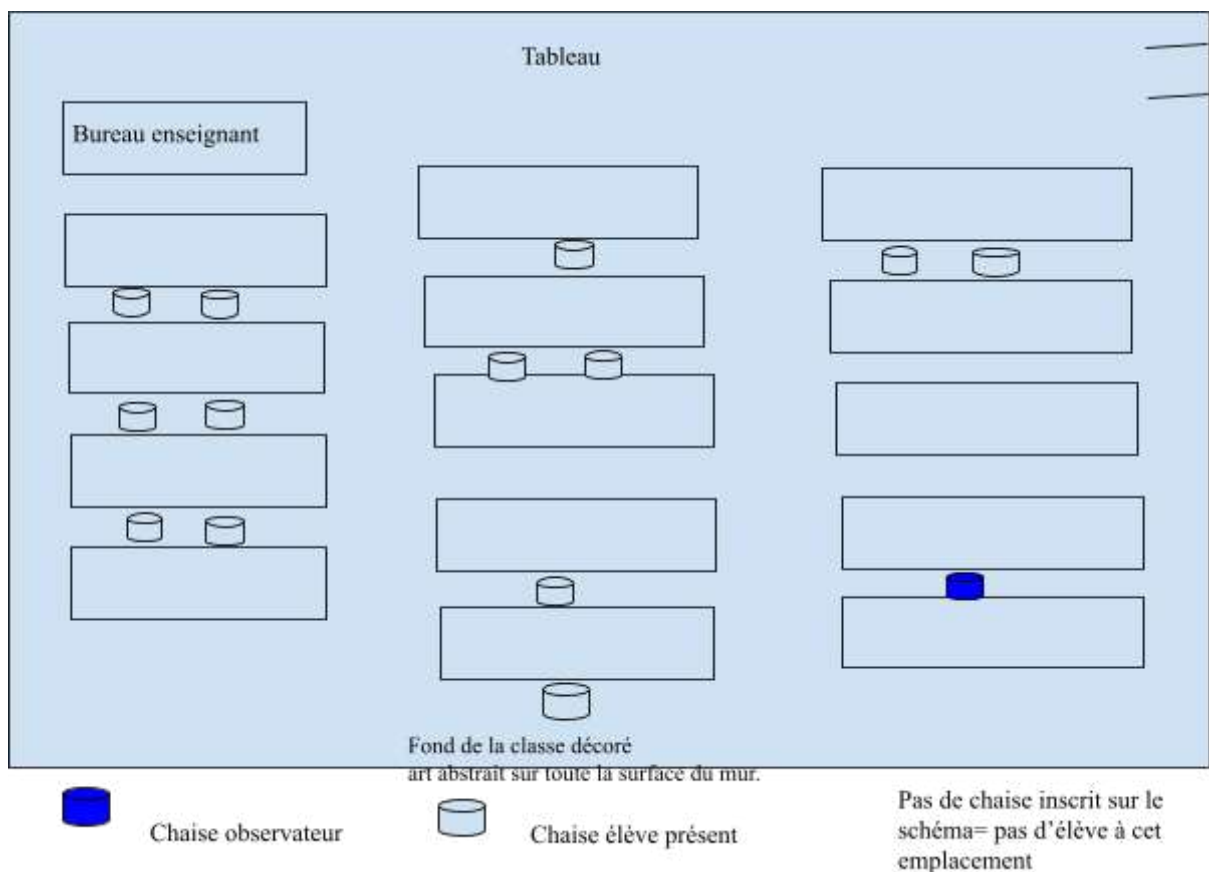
Tableau

Bureau enseignant

Fond de la classe décoré
art abstrait sur toute la surface du mur.

Chaise observateur

Chaise élève présent

Pas de chaise inscrit sur le schéma= pas d'élève à cet emplacement